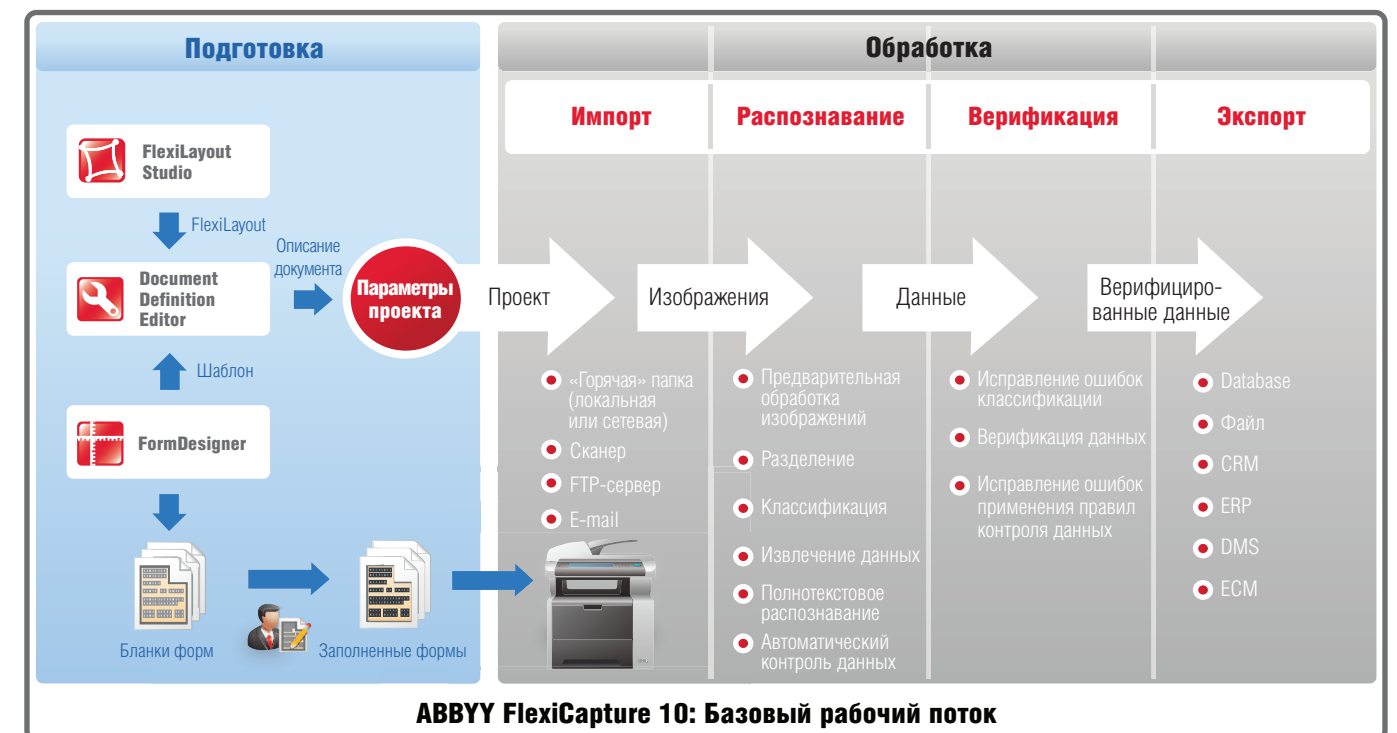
Подготовка

FlexiLayout Studio

FlexiLayout

Описание документа

Document Definition Editor

Шаблон

FormDesigner

Бланки форм

Заполненные формы

Обработка

Импорт

Распознавание

Верификация

Экспорт

Параметры проекта

Проект

Изображения

Данные

Верифицированные данные

«Горячая» папка (локальная или сетевая)

Сканер

FTP-сервер

E-mail

Предварительная обработка изображений

Разделение

Классификация

Извлечение данных

Полнотекстовое распознавание

Автоматический контроль данных

Исправление ошибок классификации

Верификация данных

Исправление ошибок применения правил контроля данных

Database

Файл

CRM

ERP

DMS

ECM

ABBYY FlexiCapture 10: Базовый рабочий поток